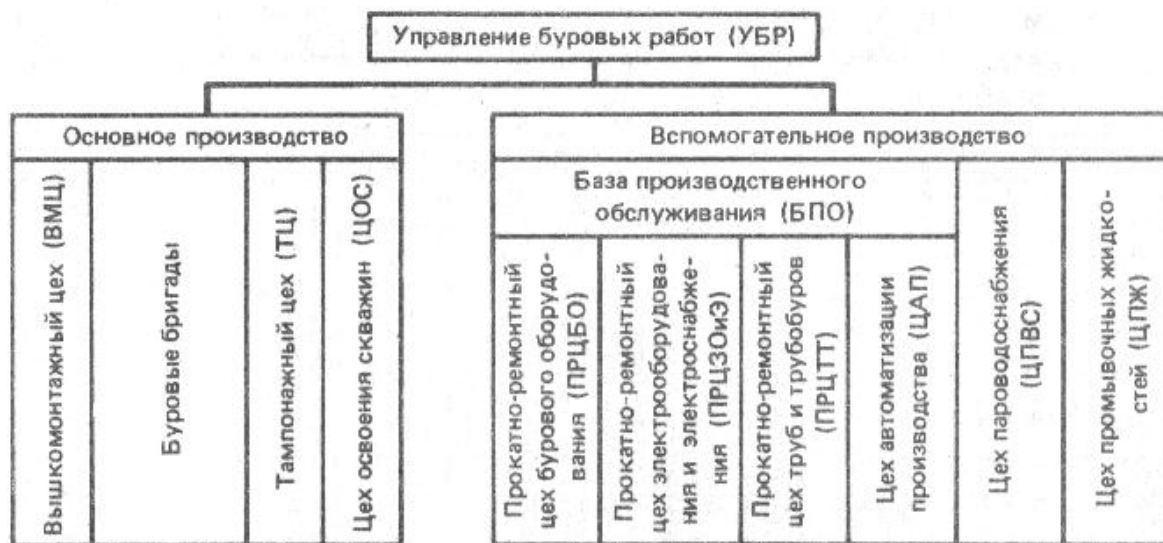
Управление буровых работ (УБР)

Основное производство

Вышкомонтажный цех (ВМЦ)

Буровые бригады

Тампонажный цех (ТЦ)

Цех освоения скважин (ЦОС)

Вспомогательное производство

База производственного обслуживания (БПО)

Прокатно-ремонтный цех бурового оборудования (ПРЦБО)

Прокатно-ремонтный цех электрооборудования и электроснабжения (ПРЦЭОиЭ)

Прокатно-ремонтный цех труб и трубобуров (ПРЦТТ)

Цех автоматизации производства (ЦАП)

Цех пароводоснабжения (ЦПВС)

Цех промывочных жидкостей (ЦПЖ)